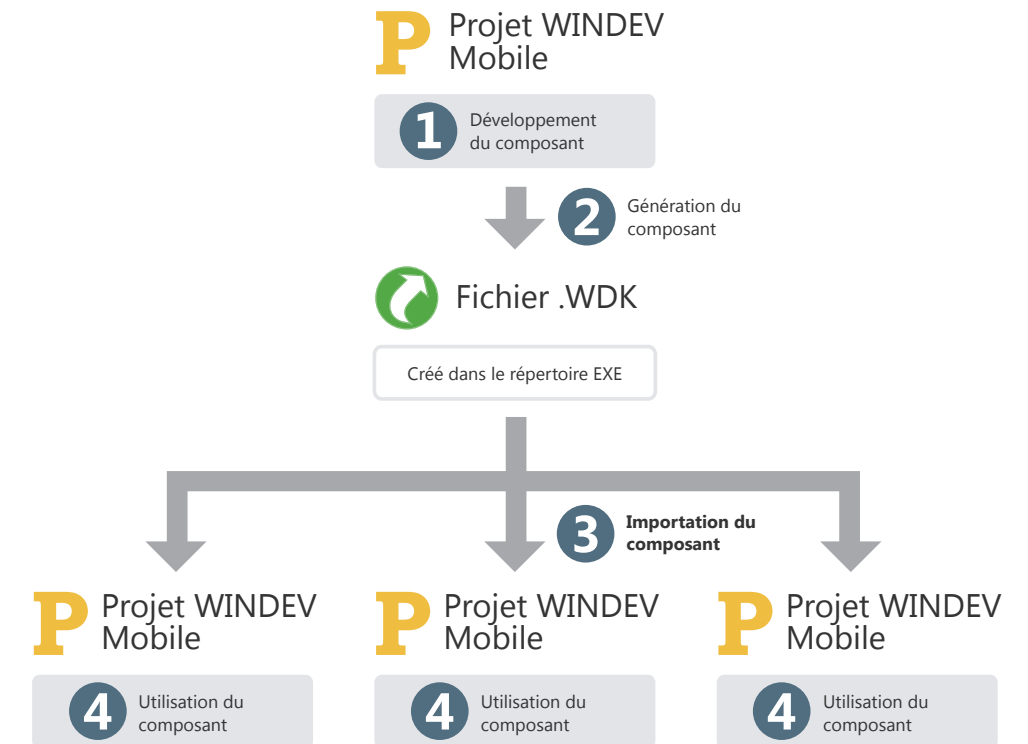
P Projet WINDEV Mobile

1 Développement du composant

2 Génération du composant

Fichier .WDK

Créé dans le répertoire EXE

3 Importation du composant

P Projet WINDEV Mobile

4 Utilisation du composant

P Projet WINDEV Mobile

4 Utilisation du composant

P Projet WINDEV Mobile

4 Utilisation du composant